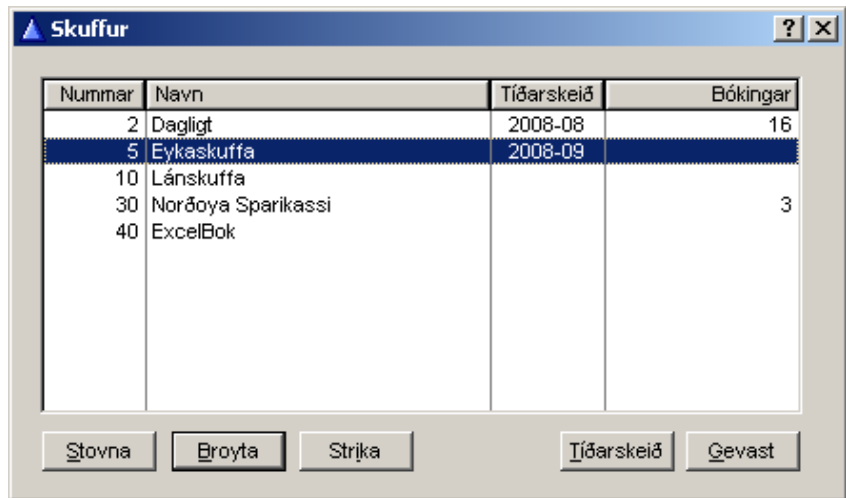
Skuffur

?

| Nummar | Navn | Tíðarskeið | Bókingar |
|---|---|---|---|
| 2 | Dagligt | 2008-08 | 16 |
| 5 | Eykaskuffa | 2008-09 | |
| 10 | Lánskuffa | | |
| 30 | Norðoya Sparikassi | | 3 |
| 40 | ExcelBok | | |

Stovna Broyta Strika Tíðarskeið Gevast